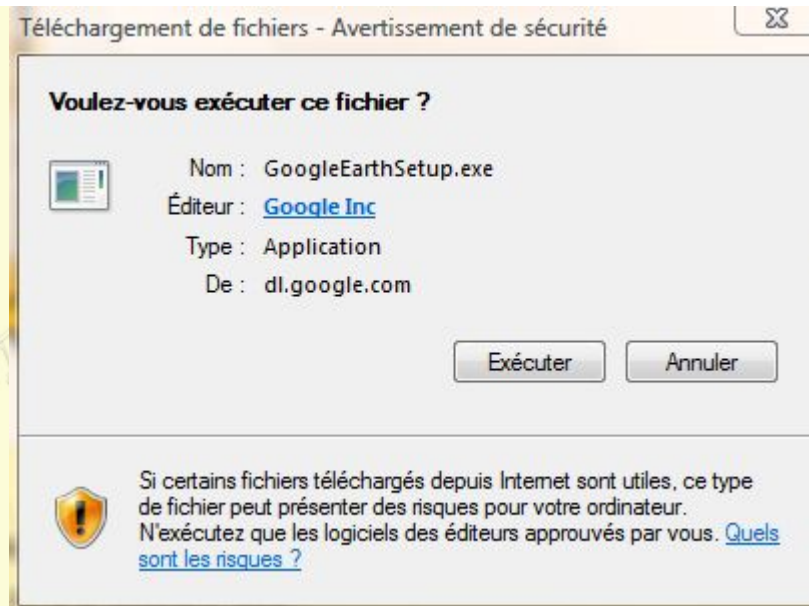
Téléchargement de fichiers - Avertissement de sécurité

Voulez-vous exécuter ce fichier ?

Nom : GoogleEarthSetup.exe
Éditeur : Google Inc
Type : Application
De : dl.google.com

Exécuter
Annuler

Si certains fichiers téléchargés depuis Internet sont utiles, ce type de fichier peut présenter des risques pour votre ordinateur. N'exécutez que les logiciels des éditeurs approuvés par vous. Quels sont les risques ?